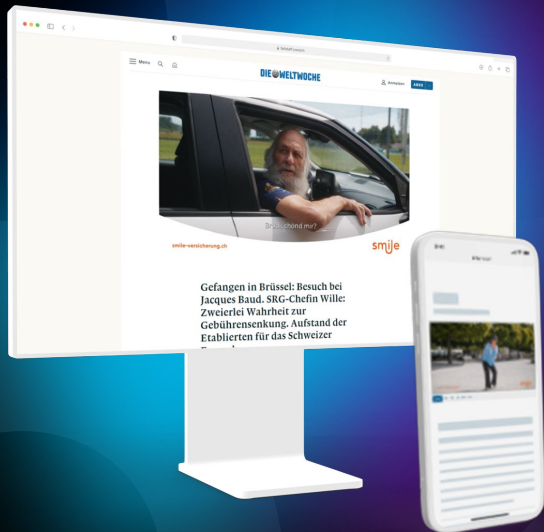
Menu

DIE WELTWOCHE

Anmelden

Brüssel, chond mir?

smile-versicherung.ch

smile

Gefangen in Brüssel: Besuch bei Jacques Baud. SRG-Chefin Wille: Zweierlei Wahrheit zur Gebührensenkung. Aufstand der Etablierten für das Schweizer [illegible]